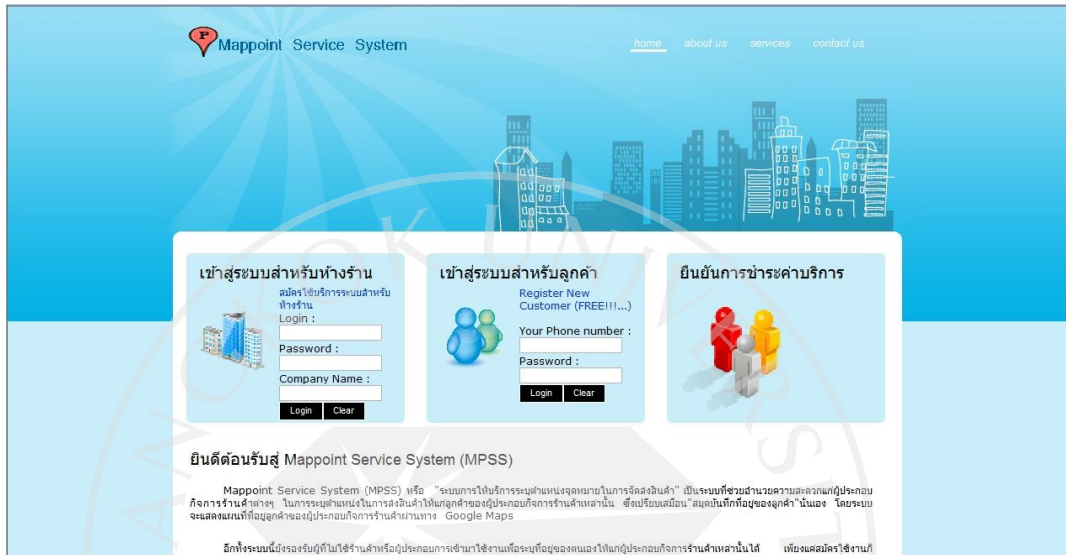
Mappoint Service System

home about us services contact us

เข้าสู่ระบบสำหรับห้างร้าน

สมัครใช้บริการระบบสำหรับห้างร้าน

Login :

Password :

Company Name :

Login Clear

เข้าสู่ระบบสำหรับลูกค้า

Register New Customer (FREE!!!...)

Your Phone number :

Password :

Login Clear

ยืนยันการชำระค่าบริการ

ยินดีต้อนรับสู่ Mappoint Service System (MPSS)

Mappoint Service System (MPSS) หรือ "ระบบการให้บริการระบุตำแหน่งจุดหมายในการจัดส่งสินค้า" เป็นระบบที่ช่วยอำนวยความสะดวกแก่ผู้ประกอบกิจการร้านค้าต่างๆ ในการระบุตำแหน่งในการส่งสินค้าให้แก่ลูกค้าของผู้ประกอบกิจการร้านค้าเหล่านั้น ซึ่งเปรียบเสมือน"สมุดบันทึกที่อยู่ของลูกค้า"นั่นเอง โดยระบบจะแสดงแผนที่ที่อยู่ลูกค้าของผู้ประกอบกิจการร้านค้าผ่านทาง Google Maps

อีกทั้งระบบนี้ยังรองรับผู้ที่ไม่ใช่ร้านค้าหรือผู้ประกอบการเข้ามาใช้งานเพื่อระบุที่อยู่ของตนเองให้แก่ผู้ประกอบกิจการร้านค้าเหล่านั้นได้ เพียงแค่สมัครใช้งานก็